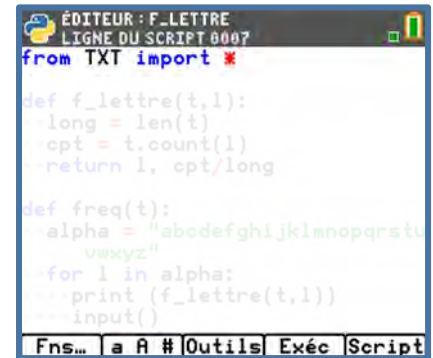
ÉDITEUR : F_LETTRE
LIGNE DU SCRIPT 0007

from TXT import *

def f_lettre(t,l):
long = len(t)
cpt = t.count(l)
return l, cpt/long

def freq(t):
alpha = "abcdefghijklmnopqrstu
vwxyz"
for l in alpha:
print (f_lettre(t,l))
input()

Fns… | a A # | Outils | Exéc | Script